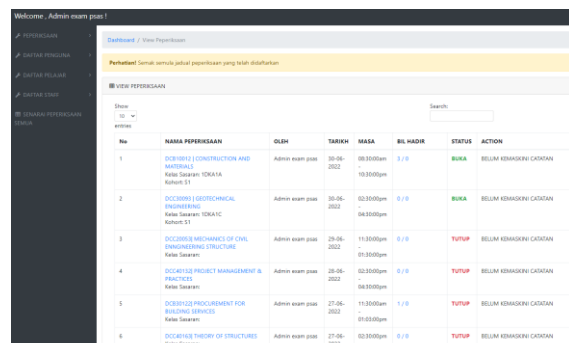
Welcome , Admin exam psas !

PEPERIKSAAN
DAFTAR PENGGUNA
DAFTAR PELAJAR
DAFTAR STAFF
SENARAI PEPERIKSAAN SEMUA

Dashboard / View Peperiksaan

Perhatian! Semak semula jadual peperiksaan yang telah didaftarkan

VIEW PEPERIKSAAN

Show 10 entries

Search:

| No | NAMA PEPERIKSAAN | OLEH | TARIKH | MASA | BIL HADIR | STATUS | ACTION |
|---|---|---|---|---|---|---|---|
| 1 | DCB1012 [ CONSTRUCTION AND MATERIALS Kelas Sasaran: 1DKA1A Kohort: S1 | Admin exam psas | 30-06-2022 | 08:30:00am - 10:30:00pm | 3 / 0 | BUKA | BELUM KEMASKINI CATATAN |
| 2 | DCC30093 [ GEOTECHNICAL ENGINEERING Kelas Sasaran: 1DKA1C Kohort: S1 | Admin exam psas | 30-06-2022 | 02:30:00pm - 04:30:00pm | 0 / 0 | BUKA | BELUM KEMASKINI CATATAN |
| 3 | DCC20053] MECHANICS OF CIVIL ENNGINEERING STRUCTURE Kelas Sasaran: | Admin exam psas | 29-06-2022 | 11:30:00pm - 01:30:00pm | 0 / 0 | TUTUP | BELUM KEMASKINI CATATAN |
| 4 | DCC40153] PROJECT MANAGEMENT & PRACTICES Kelas Sasaran: | Admin exam psas | 28-06-2022 | 02:30:00pm - 04:30:00pm | 0 / 0 | TUTUP | BELUM KEMASKINI CATATAN |
| 5 | DCB30122] PROCUREMENT FOR BUILDING SERVICES Kelas Sasaran: | Admin exam psas | 27-06-2022 | 11:30:00am - 01:03:00pm | 1 / 0 | TUTUP | BELUM KEMASKINI CATATAN |
| 6 | DCC40163] THEORY OF STRUCTURES | Admin exam psas | 27-06- | 02:30:00pm | 0 / 0 | TUTUP | BELUM KEMASKINI CATATAN |